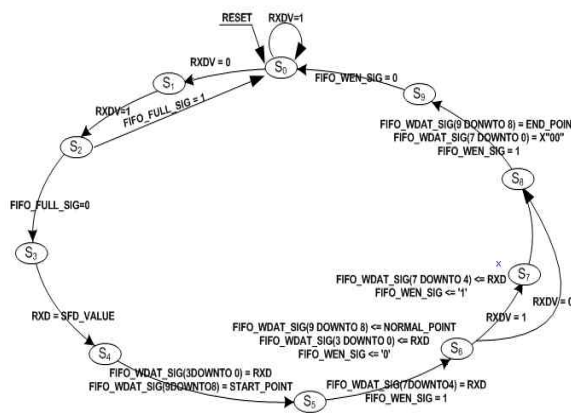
RESET
RXDV=1
$S_0$
RXDV = 0
$S_1$
RXDV=1
FIFO_FULL_SIG = 1
$S_2$
FIFO_FULL_SIG=0
$S_3$
RXD = SFD_VALUE
$S_4$
FIFO_WDAT_SIG(3DOWNTO 0) = RXD
FIFO_WDAT_SIG(9DOWNTO8) = START_POINT
$S_5$
FIFO_WDAT_SIG(7DOWNTO4) = RXD
FIFO_WEN_SIG = 1
$S_6$
FIFO_WDAT_SIG(9 DOWNTO 8) <= NORMAL_POINT
FIFO_WDAT_SIG(3 DOWNTO 0) <= RXD
FIFO_WEN_SIG <= '0'
RXDV = 1
$S_7$
FIFO_WDAT_SIG(7 DOWNTO 4) <= RXD
FIFO_WEN_SIG <= '1'
x
RXDV = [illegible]
$S_8$
FIFO_WDAT_SIG(9 DONWTO 8) = END_POINT
FIFO_WDAT_SIG(7 DOWNTO 0) = X"00"
FIFO_WEN_SIG = 1
$S_9$
FIFO_WEN_SIG = 0